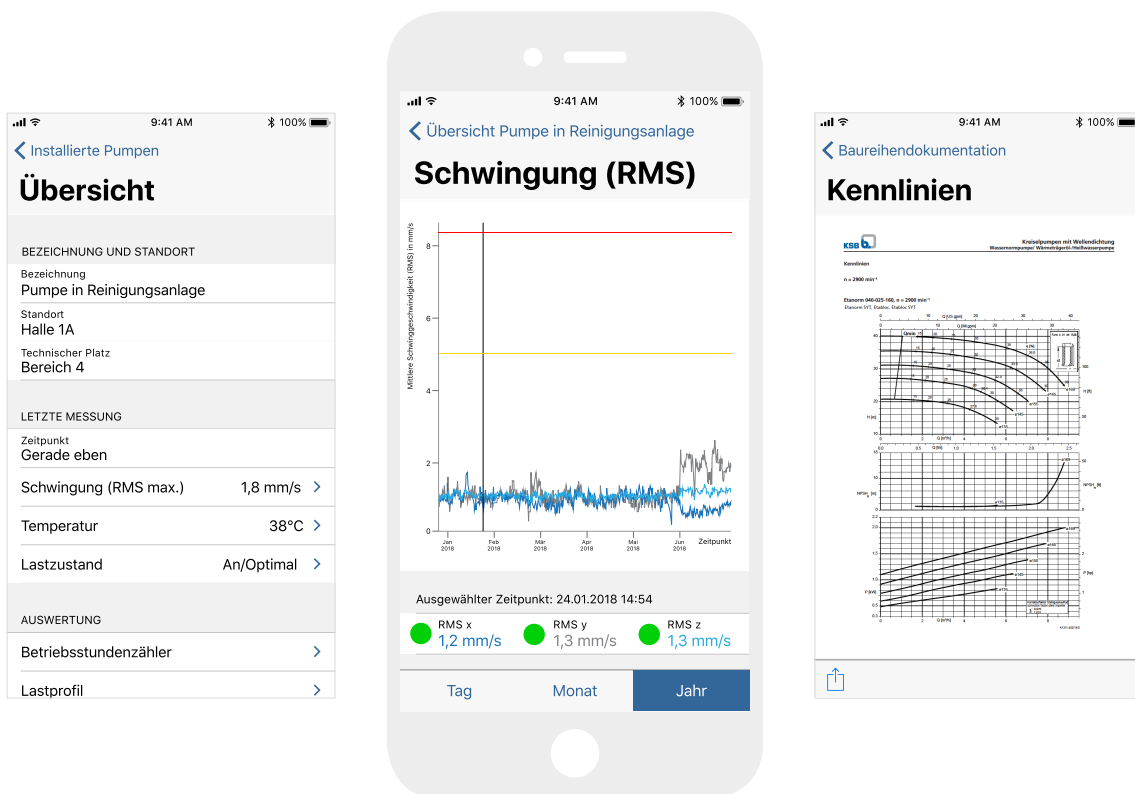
9:41 AM
100%
Installierte Pumpen
Übersicht

BEZEICHNUNG UND STANDORT
Bezeichnung
Pumpe in Reinigungsanlage
Standort
Halle 1A
Technischer Platz
Bereich 4

LETZTE MESSUNG
Zeitpunkt
Gerade eben
Schwingung (RMS max.) 1,8 mm/s
Temperatur 38°C
Lastzustand An/Optimal

AUSWERTUNG
Betriebsstundenzähler
Lastprofil

9:41 AM
100%
Übersicht Pumpe in Reinigungsanlage
Schwingung (RMS)

Mittlere Schwinggeschwindigkeit (RMS) in mm/s
8
6
4
2
0
Jan 2018
Feb 2018
Mär 2018
Apr 2018
Mai 2018
Jun 2018
Zeitpunkt

Ausgewählter Zeitpunkt: 24.01.2018 14:54
RMS x
1,2 mm/s
RMS y
1,3 mm/s
RMS z
1,3 mm/s
Tag
Monat
Jahr

9:41 AM
100%
Baureihendokumentation
Kennlinien

KSB
Kreiselpumpen mit Wellendichtung
Wassernormpumpen/ Wärmeträgeröl-/Heißwasserpumpe
Kennlinien
n = 2900 min⁻¹
Etanorm 040-025-160, n = 2900 min⁻¹
Etanorm SYT, Etabloc, Etabloc SYT
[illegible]